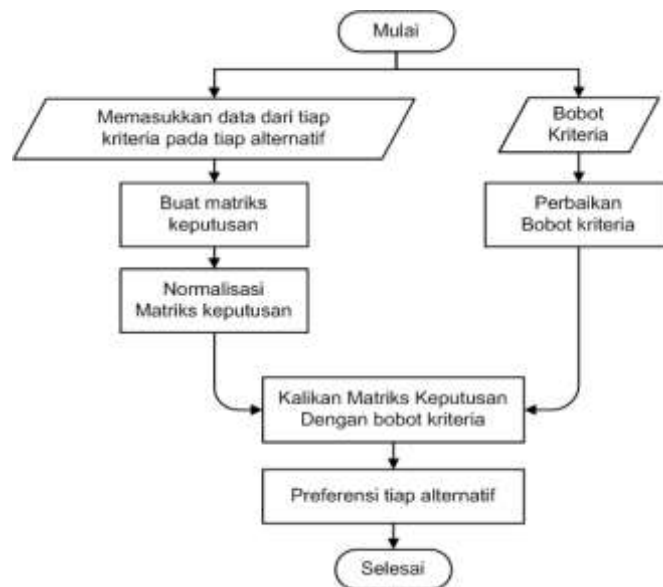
Mulai

Memasukkan data dari tiap kriteria pada tiap alternatif

Bobot Kriteria

Buat matriks keputusan

Perbaikan Bobot kriteria

Normalisasi Matriks keputusan

Kalikan Matriks Keputusan Dengan bobot kriteria

Preferensi tiap alternatif

Selesai